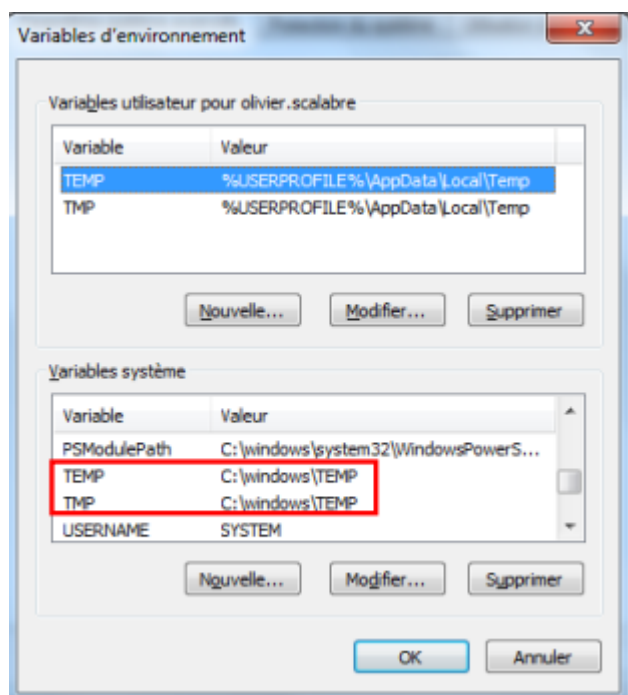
Variables d'environnement

Variables utilisateur pour olivier.scalabre

| Variable | Valeur |
|---|---|
| TEMP | %USERPROFILE%\AppData\Local\Temp |
| TMP | %USERPROFILE%\AppData\Local\Temp |

Nouvelle... Modifier... Supprimer

Variables système

| Variable | Valeur |
|---|---|
| PSModulePath | C:\windows\system32\WindowsPowerS... |
| TEMP | C:\windows\TEMP |
| TMP | C:\windows\TEMP |
| USERNAME | SYSTEM |

Nouvelle... Modifier... Supprimer

OK Annuler